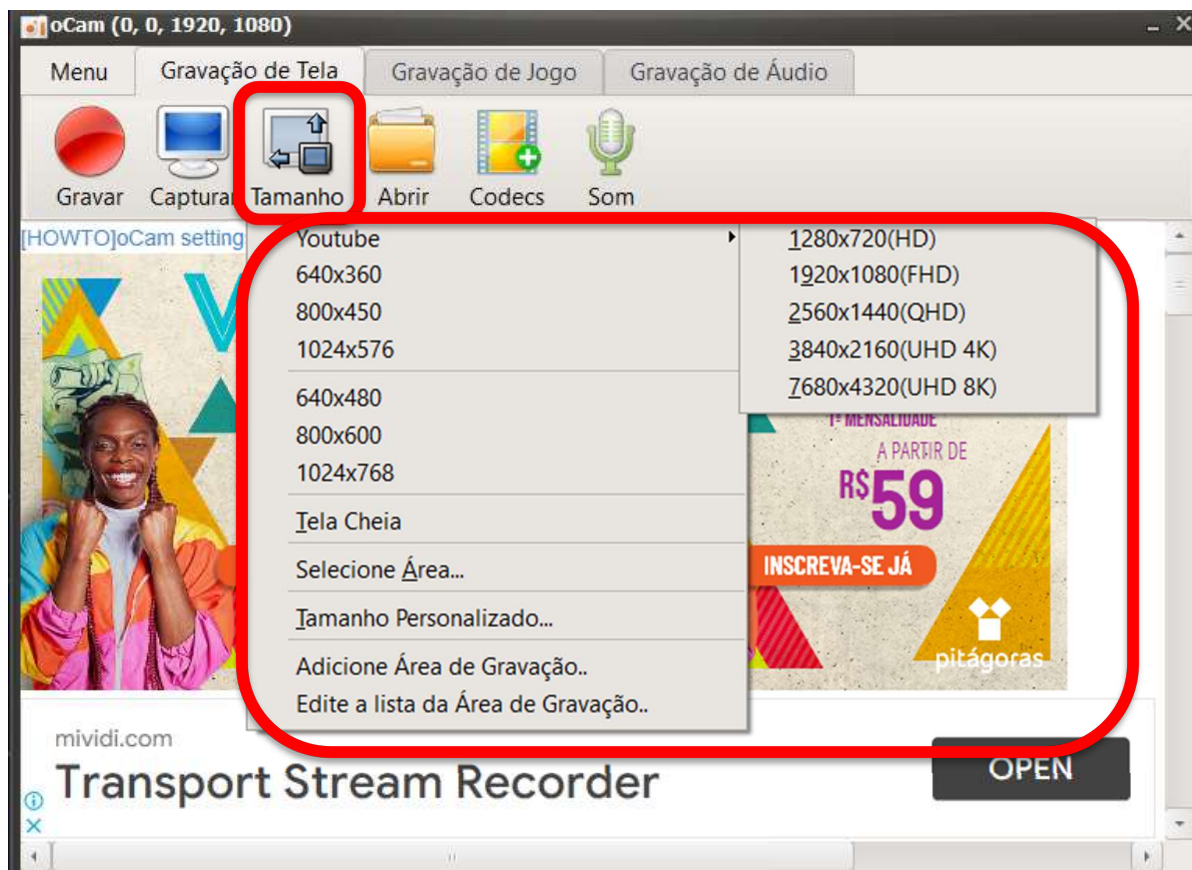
oCam (0, 0, 1920, 1080)

Menu
Gravação de Tela
Gravação de Jogo
Gravação de Áudio

Gravar
Capturar
Tamanho
Abrir
Codecs
Som

[HOWTO]oCam setting

Youtube
640x360
800x450
1024x576
640x480
800x600
1024x768
Tela Cheia
Selecione Área...
Tamanho Personalizado...
Adicione Área de Gravação..
Edite a lista da Área de Gravação..

1280x720(HD)
1920x1080(FHD)
2560x1440(QHD)
3840x2160(UHD 4K)
7680x4320(UHD 8K)

1ª MENSALIDADE
A PARTIR DE
R$59
INSCREVA-SE JÁ
pitágoras

mividi.com
Transport Stream Recorder
OPEN